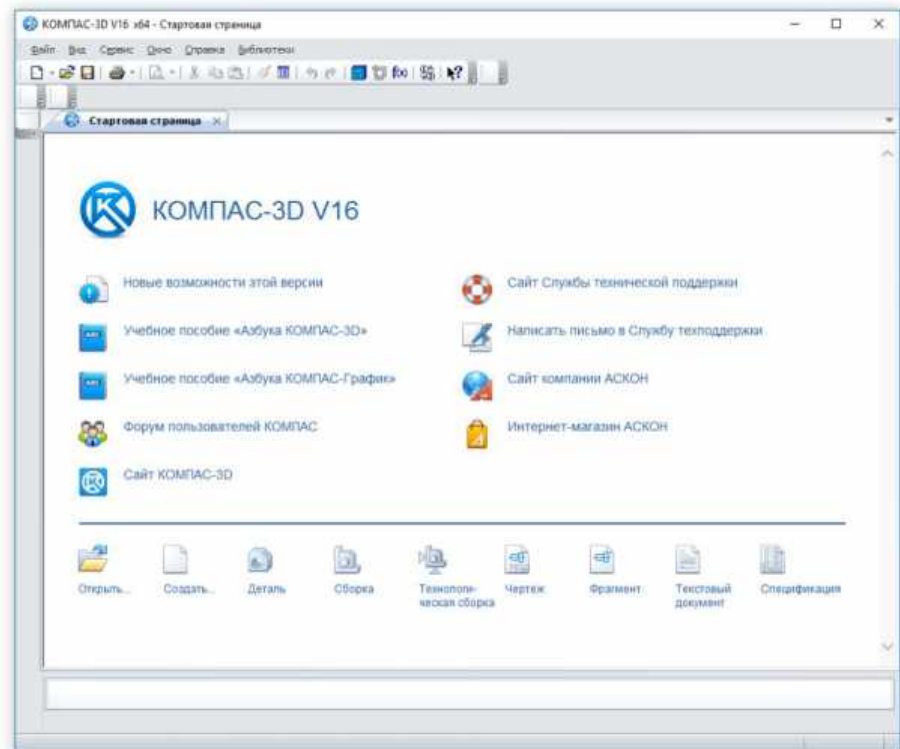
КОМПАС-3D V16 x64 - Стартовая страница

Файл Вид Сервис Окно Справка Библиотеки

Стартовая страница ×

КОМПАС-3D V16

Новые возможности этой версии

Учебное пособие «Азбука КОМПАС-3D»

Учебное пособие «Азбука КОМПАС-График»

Форум пользователей КОМПАС

Сайт КОМПАС-3D

Сайт Службы технической поддержки

Написать письмо в Службу техподдержки

Сайт компании АСКОН

Интернет-магазин АСКОН

Открыть... Создать... Деталь Сборка Технологическая сборка Чертеж Фрагмент Текстовый документ Спецификация